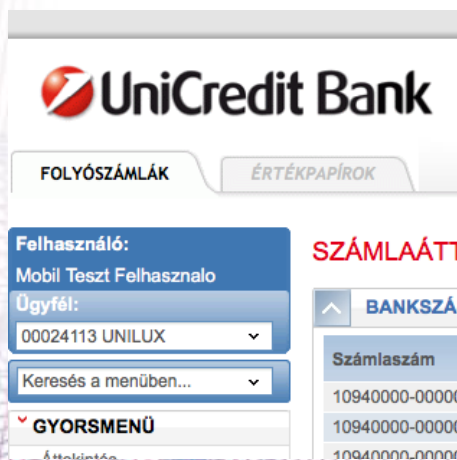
UniCredit Bank

FOLYÓSZÁMLÁK
ÉRTÉKPAPÍROK

Felhasználó:
Mobil Teszt Felhasznalo
Ügyfél:
00024113 UNILUX
Keresés a menüben...
GYORSMENÜ
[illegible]

SZÁMLAÁTT
BANKSZÁ
Számlaszám
10940000-0000
10940000-0000
10940000-0000